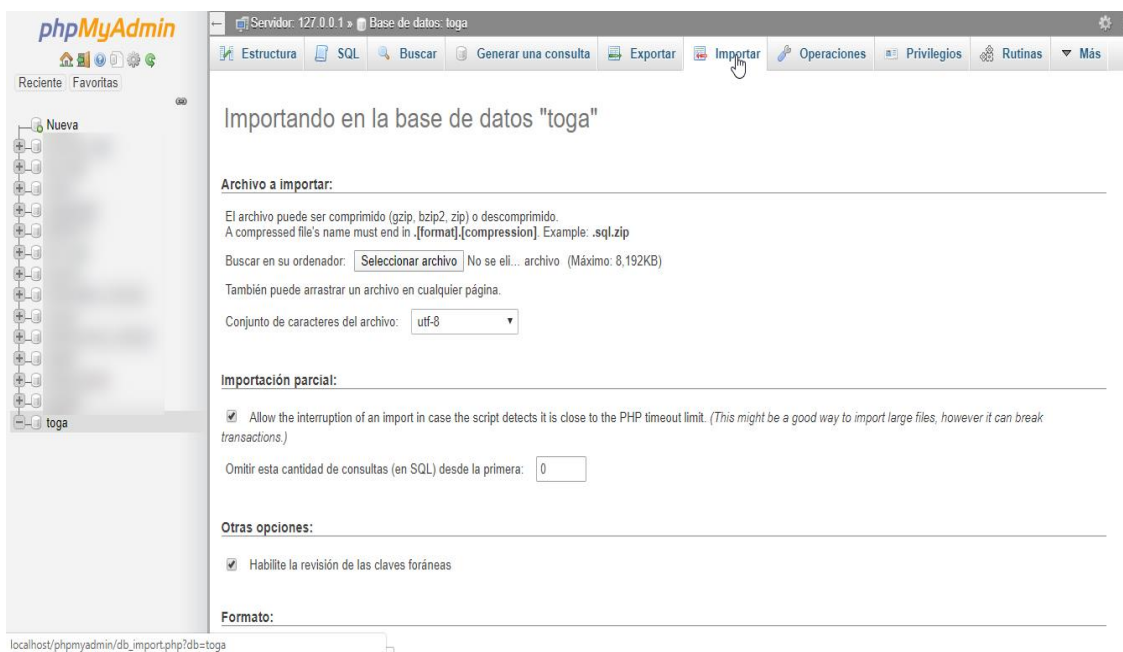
phpMyAdmin

Reciente Favoritas

Nueva

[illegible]

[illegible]

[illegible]

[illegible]

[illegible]

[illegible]

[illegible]

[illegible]

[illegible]

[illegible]

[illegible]

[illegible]

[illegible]

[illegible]

toga

Servidor: 127.0.0.1 » Base de datos: toga

Estructura | SQL | Buscar | Generar una consulta | Exportar | Importar | Operaciones | Privilegios | Rutinas | Más

Importando en la base de datos "toga"

Archivo a importar:

El archivo puede ser comprimido (gzip, bzip2, zip) o descomprimido.
A compressed file's name must end in .[format].[compression]. Example: .sql.zip

Buscar en su ordenador: Seleccionar archivo No se eli... archivo (Máximo: 8,192KB)

También puede arrastrar un archivo en cualquier página.

Conjunto de caracteres del archivo: utf-8

Importación parcial:

Allow the interruption of an import in case the script detects it is close to the PHP timeout limit. (This might be a good way to import large files, however it can break transactions.)

Omitir esta cantidad de consultas (en SQL) desde la primera: 0

Otras opciones:

Habilite la revisión de las claves foráneas

Formato:

localhost/phpmyadmin/db_import.php?db=toga